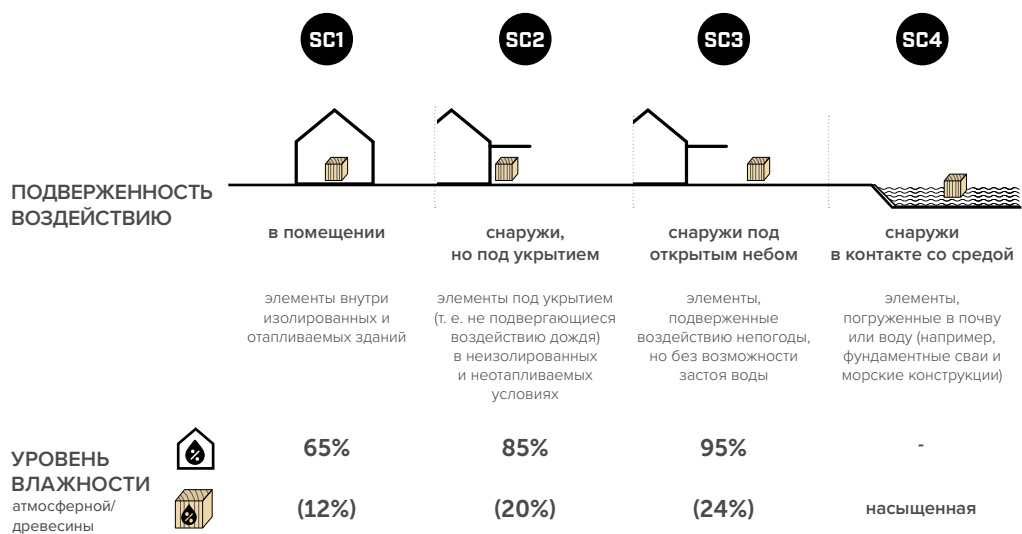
SC1 SC2 SC3 SC4

ПОДВЕРЖЕННОСТЬ ВОЗДЕЙСТВИЮ

| в помещении | снаружи, но под укрытием | снаружи под открытым небом | снаружи в контакте со средой |
|---|---|---|---|
| элементы внутри изолированных и отапливаемых зданий | элементы под укрытием (т. е. не подвергающиеся воздействию дождя) в неизолированных и неотапливаемых условиях | элементы, подверженные воздействию непогоды, но без возможности застоя воды | элементы, погруженные в почву или воду (например, фундаментные сваи и морские конструкции) |

УРОВЕНЬ ВЛАЖНОСТИ атмосферной/ древесины

| 65% | 85% | 95% | - |
|---|---|---|---|
| (12%) | (20%) | (24%) | насыщенная |